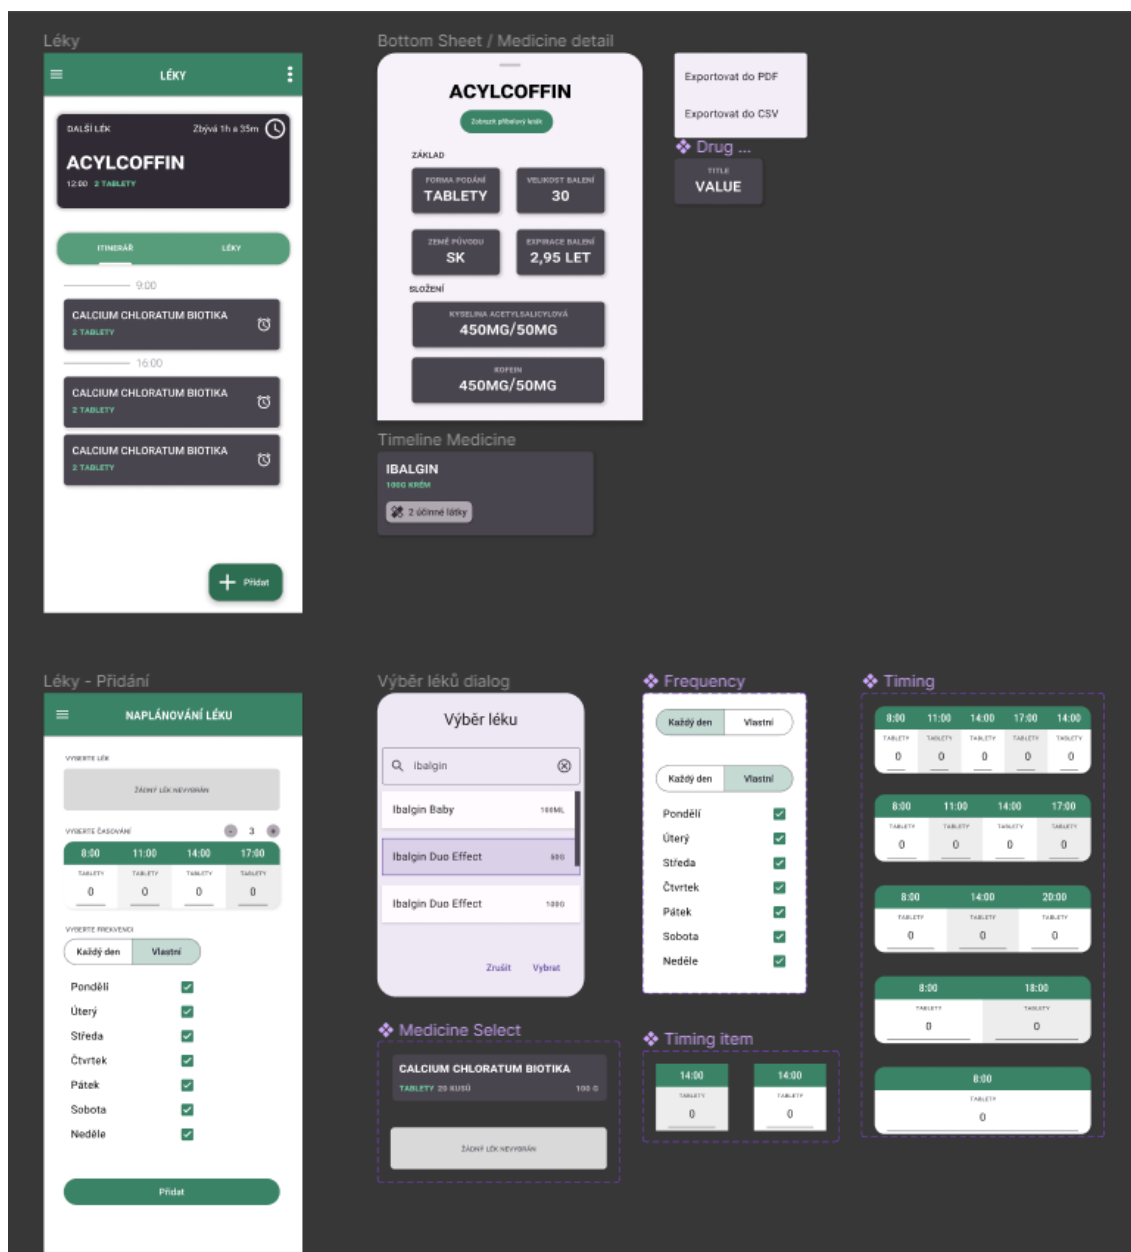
Léky

LÉKY

DALŠÍ LÉK Zbývá 1h a 35m
ACYLCOFFIN
12:00 2 TABLETY

ITINERÁŘ LÉKY

9:00
CALCIUM CHLORATUM BIOTIKA
2 TABLETY

16:00
CALCIUM CHLORATUM BIOTIKA
2 TABLETY

CALCIUM CHLORATUM BIOTIKA
2 TABLETY

Přidat

Bottom Sheet / Medicine detail

ACYLCOFFIN
Zobrazit příbalový leták

ZÁKLAD
FORMA PODÁNÍ
TABLETY
VELIKOST BALENÍ
30
ZEMĚ PŮVODU
SK
EXPIRACE BALENÍ
2,95 LET

SLOŽENÍ
KYSELINA ACETYLSALICYLOVÁ
450MG/50MG
KOFEIN
450MG/50MG

Exportovat do PDF
Exportovat do CSV

Drug ...
TITLE
VALUE

Timeline Medicine
IBALGIN
1000 KRÉM
2 účinné látky

Léky - Přidání

NAPLÁNOVÁNÍ LÉKU
VYBERTE LÉK
ŽÁDNÝ LÉK NEVYBRÁN
VYBERTE ČASOVÁNÍ
3
| 8:00 | 11:00 | 14:00 | 17:00 |
|---|---|---|---|
| TABLETY | TABLETY | TABLETY | TABLETY |
| 0 | 0 | 0 | 0 |

VYBERTE FREKVENCI
Každý den Vlastní
Pondělí
Úterý
Středa
Čtvrtek
Pátek
Sobota
Neděle
Přidat

Výběr léků dialog

Výběr léku
Ibalgin
Ibalgin Baby 100ML
Ibalgin Duo Effect 500
Ibalgin Duo Effect 1000
Zrušit Vybrat

Medicine Select
CALCIUM CHLORATUM BIOTIKA
TABLETY 20 KUSŮ 100 G
ŽÁDNÝ LÉK NEVYBRÁN

Frequency
Každý den Vlastní
Každý den Vlastní
Pondělí
Úterý
Středa
Čtvrtek
Pátek
Sobota
Neděle

Timing item
| 14:00 |
|---|
| TABLETY |
| 0 |

| 14:00 |
|---|
| TABLETY |
| 0 |

Timing
| 8:00 | 11:00 | 14:00 | 17:00 | 14:00 |
|---|---|---|---|---|
| TABLETY | TABLETY | TABLETY | TABLETY | TABLETY |
| 0 | 0 | 0 | 0 | 0 |

| 8:00 | 11:00 | 14:00 | 17:00 |
|---|---|---|---|
| TABLETY | TABLETY | TABLETY | TABLETY |
| 0 | 0 | 0 | 0 |

| 8:00 | 14:00 | 20:00 |
|---|---|---|
| TABLETY | TABLETY | TABLETY |
| 0 | 0 | 0 |

| 8:00 | 18:00 |
|---|---|
| TABLETY | TABLETY |
| 0 | 0 |

| 8:00 |
|---|
| TABLETY |
| 0 |